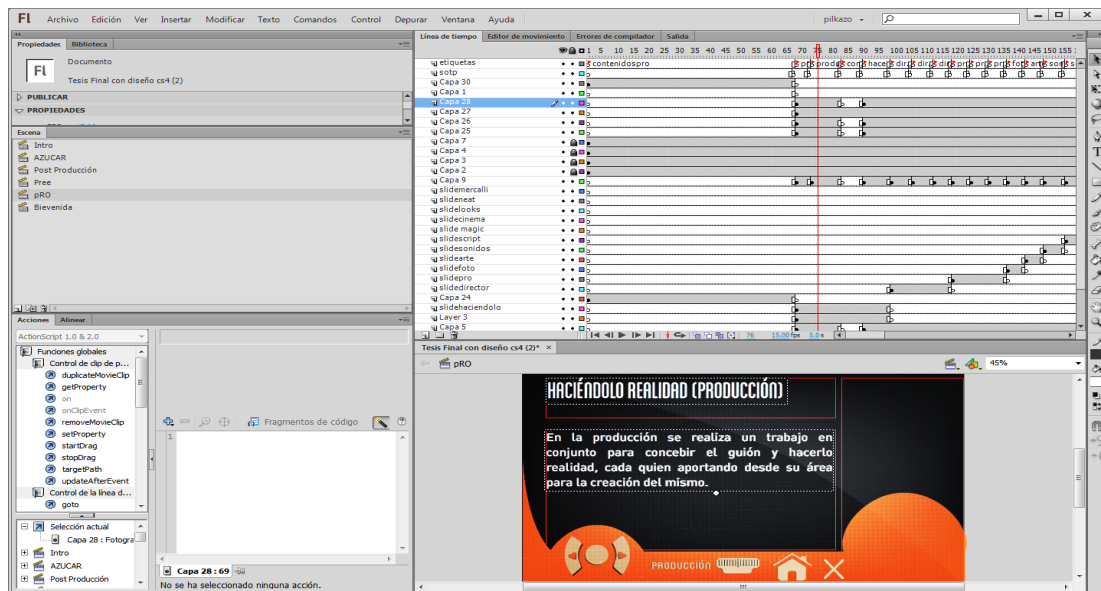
Fl Archivo Edición Ver Insertar Modificar Texto Comandos Control Depurar Ventana Ayuda

pilkazo

Propiedades Biblioteca

Documento

Tesis Final con diseño cs4 (2)

PUBLICAR

PROPIEDADES

Escena

Intro
AZUCAR
Post Producción
Pree
pRO
Bievenida

Línea de tiempo Editor de movimiento Errores de compilador Salida

1 5 10 15 20 25 30 35 40 45 50 55 60 65 70 75 80 85 90 95 100 105 110 115 120 125 130 135 140 145 150 155

etiquetas
sotp
Capa 30
Capa 1
Capa 28
Capa 27
Capa 26
Capa 25
Capa 7
Capa 4
Capa 3
Capa 2
Capa 9
slidemercalli
slideneat
slidelooks
slidecinema
slide magic
slidescript
slidesonidos
slidearte
slidefoto
slidepro
slidedirector
Capa 24
slidehaciendolo
Layer 3
Capa 5

contenidospro

76 15,00 fps 5,0 s

Acciones Alinear

ActionScript 1.0 & 2.0

Funciones globales
Control de clip de p...
duplicateMovieClip
getProperty
on
onClipEvent
removeMovieClip
setProperty
startDrag
stopDrag
targetPath
updateAfterEvent
Control de la línea d...
goto

Fragmentos de código

1

Selección actual
Capa 28 : Fotogra
Intro
AZUCAR
Post Producción

Capa 28 : 69

No se ha seleccionado ninguna acción.

Tesis Final con diseño cs4 (2)* ×

pRO

45%

HACIÉNDOLO REALIDAD (PRODUCCIÓN)

En la producción se realiza un trabajo en conjunto para concebir el guión y hacerlo realidad, cada quien aportando desde su área para la creación del mismo.

PRODUCCIÓN